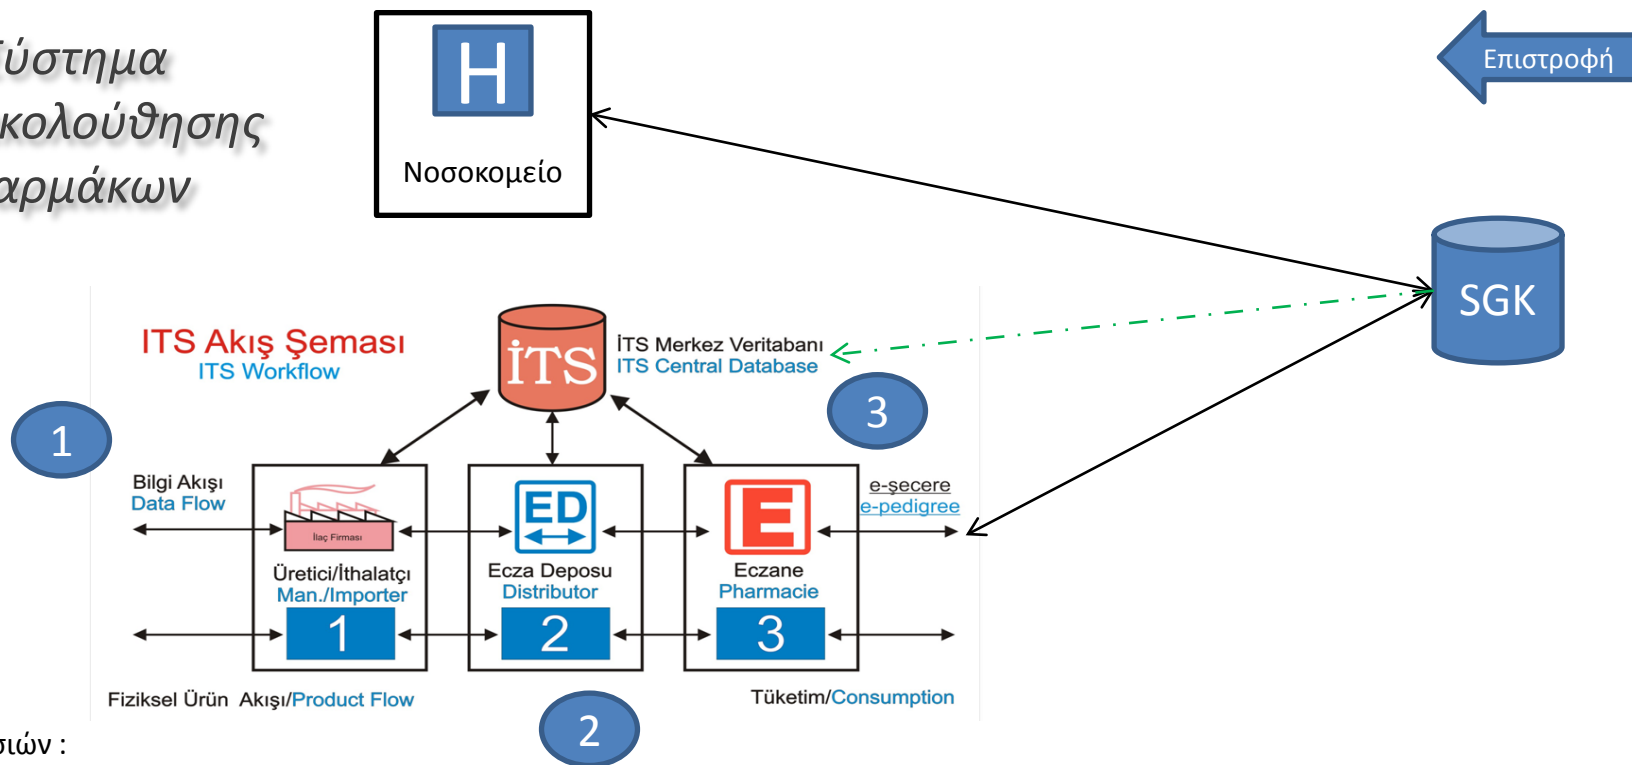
ύστημα κολούθησης αρμάκων

H

Νοσοκομείο

Επιστροφή

SGK

ITS Akış Şeması
ITS Workflow

İTS

İTS Merkez Veritabanı
ITS Central Database

3

1

Bilgi Akışı
Data Flow

İlaç Firması

Üretici/İthalatçı
Man./Importer

1

ED

Ecza Deposu
Distributor

2

E

Eczane
Pharmacie

3

e-şecere
e-pedigree

Fiziksel Ürün Akışı/Product Flow

Tüketim/Consumption

2

σιών :